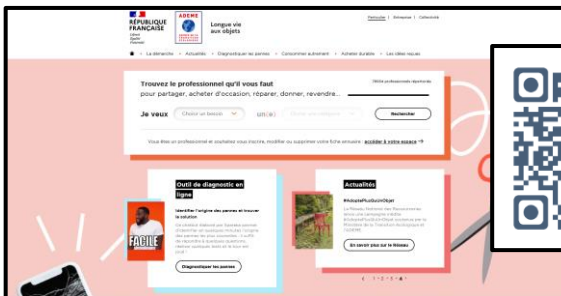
RÉPUBLIQUE FRANÇAISE
Liberté Égalité Fraternité

ADEME

Longue vie aux objets

Particulier | Entreprise | Collectivité

La démarche · Actualités · Diagnostiquer les pannes · Consommer autrement · Acheter durable · Les idées reçues

Trouvez le professionnel qu'il vous faut
pour partager, acheter d'occasion, réparer, donner, revendre...

Je veux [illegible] un(e) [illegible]

Rechercher

Vous êtes un professionnel et souhaitez vous inscrire, modifier ou supprimer votre fiche annuaire : accéder à votre espace →

FACILE

Outil de diagnostic en ligne

Identifiez l'origine des pannes et trouver la solution

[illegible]

Diagnostiquer les pannes

Actualités

#HalteAuPlusDuDeObjet

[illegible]

En savoir plus sur le Réseau

• 1 • 2 • 3 • 4 •